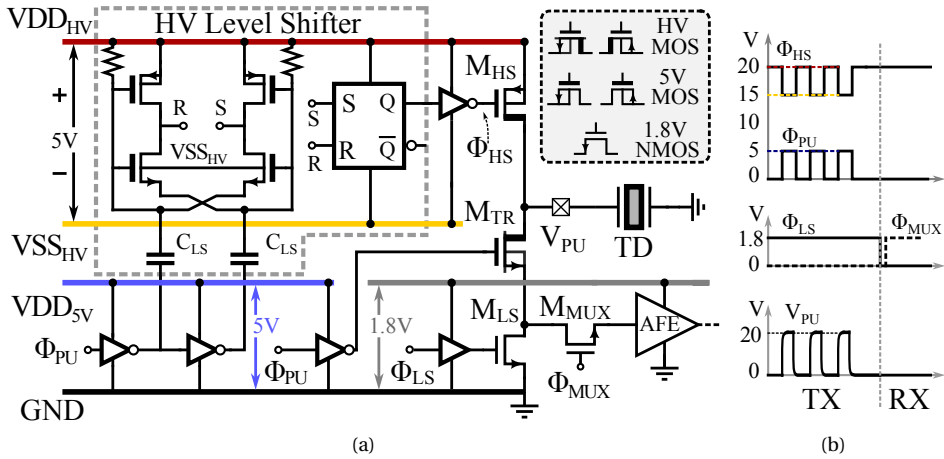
VDD$_{HV}$
HV Level Shifter
+
5V
−
R
S
VSS$_{HV}$
S
S
R
R
Q
$\overline{Q}$
M$_{HS}$
Φ$_{HS}$
HV MOS
5V MOS
1.8V NMOS
M$_{TR}$
V$_{PU}$
TD
VSS$_{HV}$
C$_{LS}$
C$_{LS}$
VDD$_{5V}$
5V
1.8V
M$_{LS}$
M$_{MUX}$
AFE
Φ$_{PU}$
Φ$_{PU}$
Φ$_{LS}$
Φ$_{MUX}$
GND
(a)
V
Φ$_{HS}$
20
15
10
Φ$_{PU}$
5
0
V
Φ$_{LS}$
Φ$_{MUX}$
1.8
0
V
V$_{PU}$
20
0
TX
RX
(b)